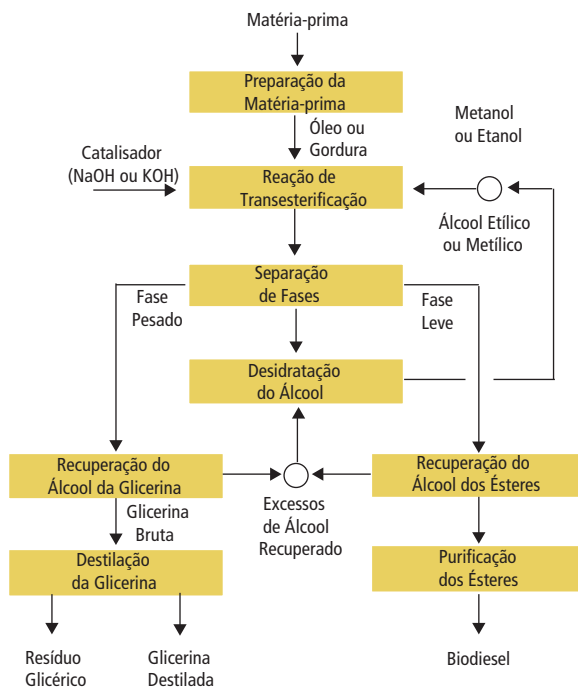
Matéria-prima

Preparação da Matéria-prima

Óleo ou Gordura

Metanol ou Etanol

Catalisador (NaOH ou KOH)

Reação de Transesterificação

Álcool Etílico ou Metílico

Separação de Fases

Fase Pesado

Fase Leve

Desidratação do Álcool

Recuperação do Álcool da Glicerina

Excessos de Álcool Recuperado

Recuperação do Álcool dos Ésteres

Glicerina Bruta

Destilação da Glicerina

Purificação dos Ésteres

Resíduo Glicérico

Glicerina Destilada

Biodiesel